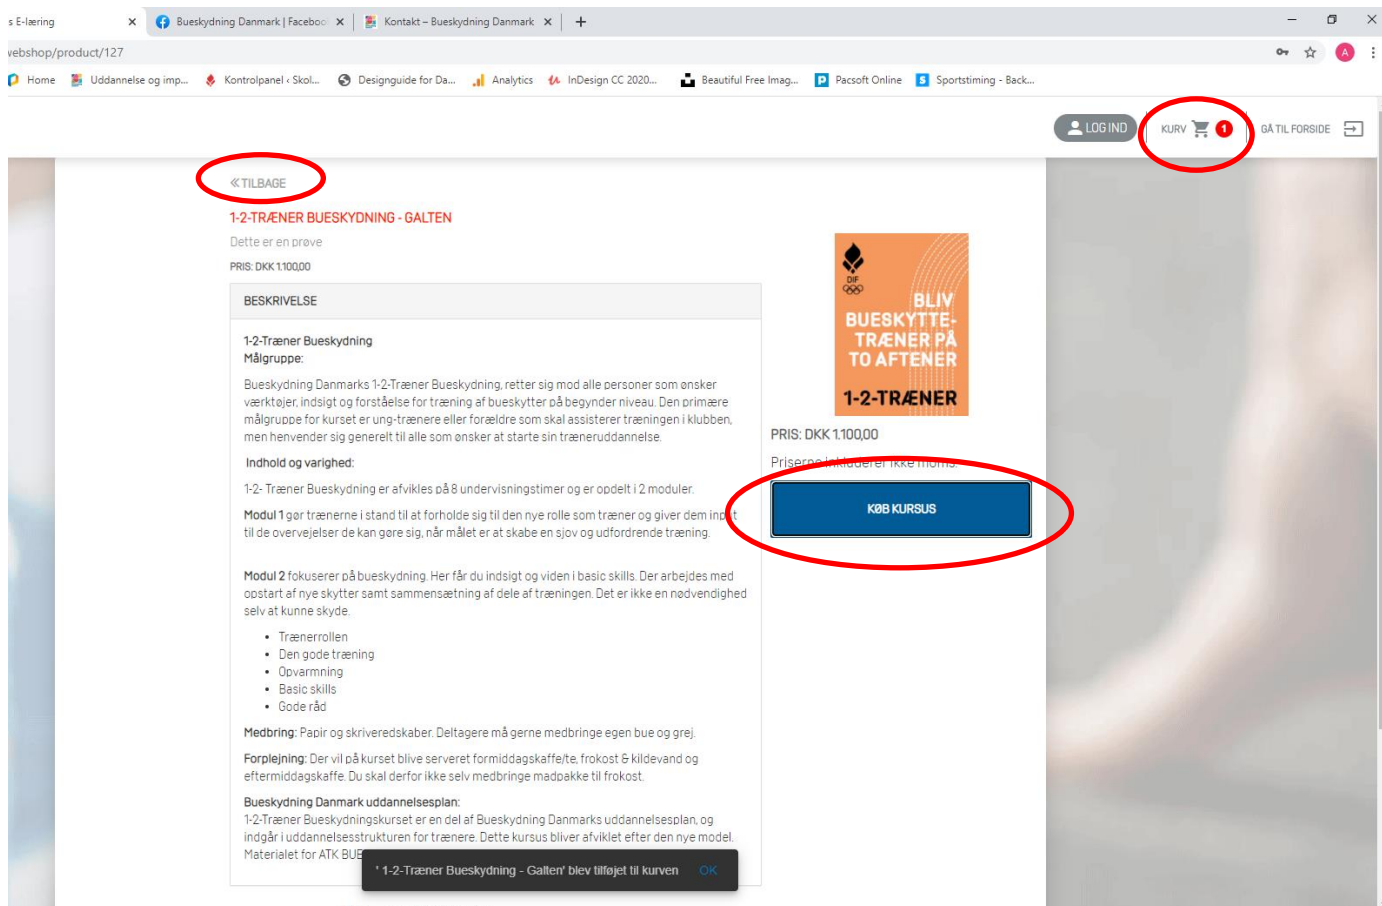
s E-læring
Bueskydning Danmark | Faceboo
Kontakt – Bueskydning Danmark
vebshop/product/127
Home Uddannelse og imp... Kontrolpanel ‹ Skol... Designguide for Da... Analytics InDesign CC 2020... Beautiful Free Imag... Pacsoft Online Sportstiming - Back...

LOG IND KURV 1 GÅ TIL FORSIDE

«TILBAGE

1-2-TRÆNER BUESKYDNING - GALTEN

Dette er en prøve

PRIS: DKK 1.100,00

BESKRIVELSE

1-2-Træner Bueskydning
Målgruppe:

Bueskydning Danmarks 1-2-Træner Bueskydning, retter sig mod alle personer som ønsker værktøjer, indsigt og forståelse for træning af bueskytter på begynder niveau. Den primære målgruppe for kurset er ung-trænere eller forældre som skal assisterer træningen i klubben, men henvender sig generelt til alle som ønsker at starte sin træneruddannelse.

Indhold og varighed:

1-2- Træner Bueskydning er afvikles på 8 undervisningstimer og er opdelt i 2 moduler.

Modul 1 gør trænerne i stand til at forholde sig til den nye rolle som træner og giver dem in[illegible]t til de overvejelser de kan gøre sig, når målet er at skabe en sjov og udfordrende træning.

Modul 2 fokuserer på bueskydning. Her får du indsigt og viden i basic skills. Der arbejdes med opstart af nye skytter samt sammensætning af dele af træningen. Det er ikke en nødvendighed selv at kunne skyde.

- Trænerrollen
- Den gode træning
- Opvarmning
- Basic skills
- Gode råd

Medbring: Papir og skriveredskaber. Deltagere må gerne medbringe egen bue og grej.

Forplejning: Der vil på kurset blive serveret formiddagskaffe/te, frokost & kildevand og eftermiddagskaffe. Du skal derfor ikke selv medbringe madpakke til frokost.

Bueskydning Danmark uddannelsesplan:
1-2-Træner Bueskydningskurset er en del af Bueskydning Danmarks uddannelsesplan, og indgår i uddannelsesstrukturen for trænere. Dette kursus bliver afviklet efter den nye model.
Materialet for ATK BUE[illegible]

' 1-2-Træner Bueskydning - Galten' blev tilføjet til kurven OK

DIF
BLIV BUESKYTTE-TRÆNER PÅ TO AFTENER
1-2-TRÆNER

PRIS: DKK 1.100,00

Priserne inkluderer ikke moms.

KØB KURSUS